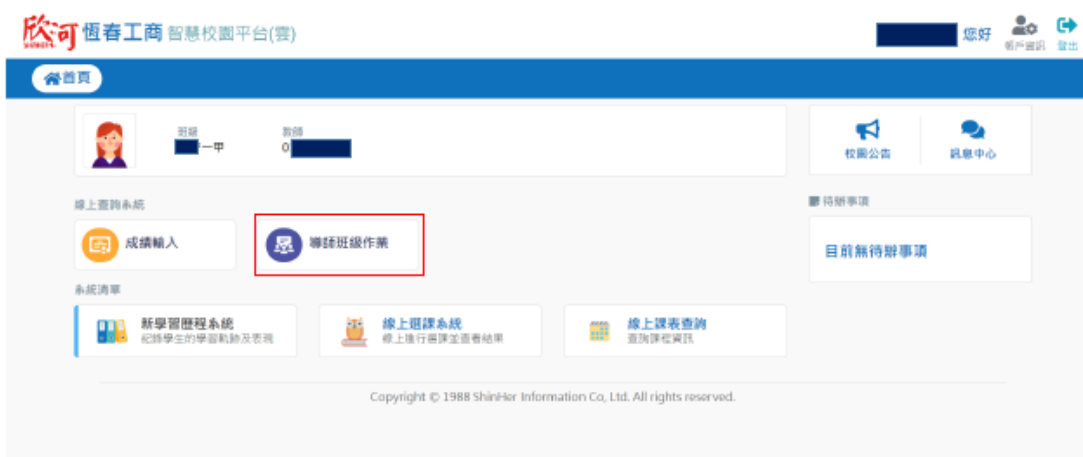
欣河 恆春工商 智慧校園平台(雲)

您好 帳戶資訊 登出

首頁

班級 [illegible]一甲
教師 0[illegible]

校園公告 訊息中心

線上查詢系統

成績輸入

導師班級作業

待辦事項

目前無待辦事項

系統清單

新學習歷程系統
紀錄學生的學習軌跡及表現

線上選課系統
線上進行選課並查看結果

線上課表查詢
查詢課程資訊

Copyright © 1988 ShinHer Information Co, Ltd. All rights reserved.